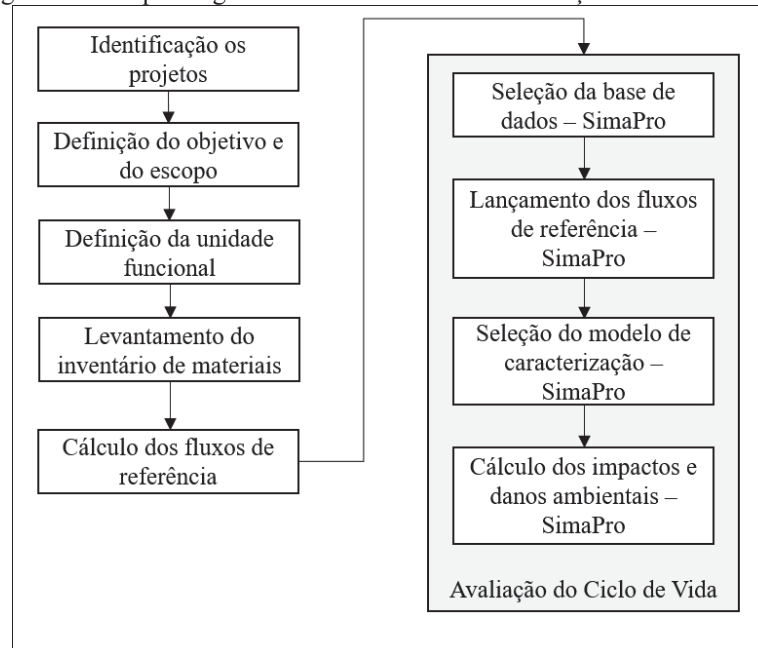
Identificação os projetos

Definição do objetivo e do escopo

Definição da unidade funcional

Levantamento do inventário de materiais

Cálculo dos fluxos de referência

Seleção da base de dados – SimaPro

Lançamento dos fluxos de referência – SimaPro

Seleção do modelo de caracterização – SimaPro

Cálculo dos impactos e danos ambientais – SimaPro

Avaliação do Ciclo de Vida